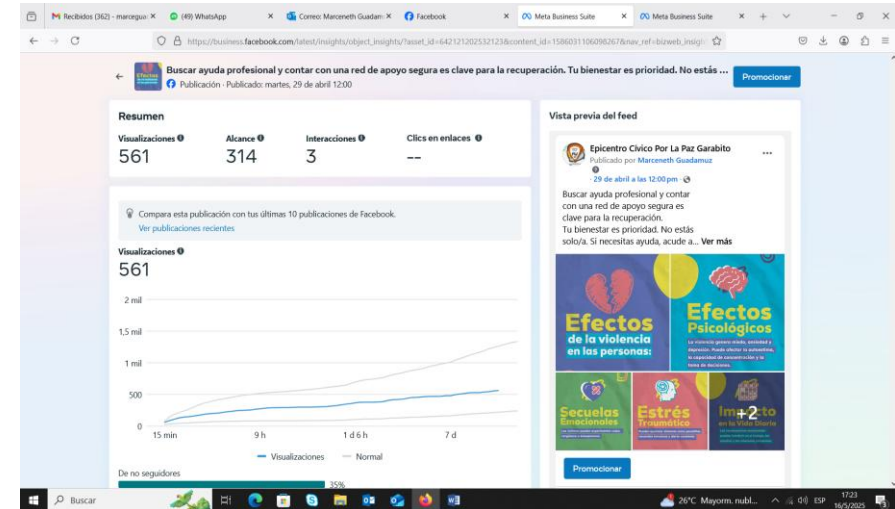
Recibidos (362) - marceguo ×
(49) WhatsApp ×
Correo: Marceneth Guadam ×
Facebook ×
Meta Business Suite ×
Meta Business Suite ×

https://business.facebook.com/latest/insights/object_insights/?asset_id=642121202532123&content_id=1586031106098267&nav_ref=bizweb_insigh

Buscar ayuda profesional y contar con una red de apoyo segura es clave para la recuperación. Tu bienestar es prioridad. No estás ...
Publicación · Publicado: martes, 29 de abril 12:00
Promocionar

Resumen

| Visualizaciones | Alcance | Interacciones | Clics en enlaces |
|---|---|---|---|
| 561 | 314 | 3 | -- |

Compara esta publicación con tus últimas 10 publicaciones de Facebook.
Ver publicaciones recientes

Visualizaciones
561

2 mil
1,5 mil
1 mil
500
0
15 min
9 h
1 d 6 h
7 d
Visualizaciones
Normal

De no seguidores
35%

Vista previa del feed

Epicentro Cívico Por La Paz Garabito
Publicado por Marceneth Guadamuz
· 29 de abril a las 12:00 pm ·
Buscar ayuda profesional y contar con una red de apoyo segura es clave para la recuperación.
Tu bienestar es prioridad. No estás solo/a. Si necesitas ayuda, acude a... Ver más

Efectos de la violencia en las personas:
Efectos Psicológicos
Secuelas Emocionales
Estrés Traumático
Impacto en la Vida Diaria
+2

Promocionar

Buscar
26°C Mayorm. nubl.
ESP
17:23
16/5/2025